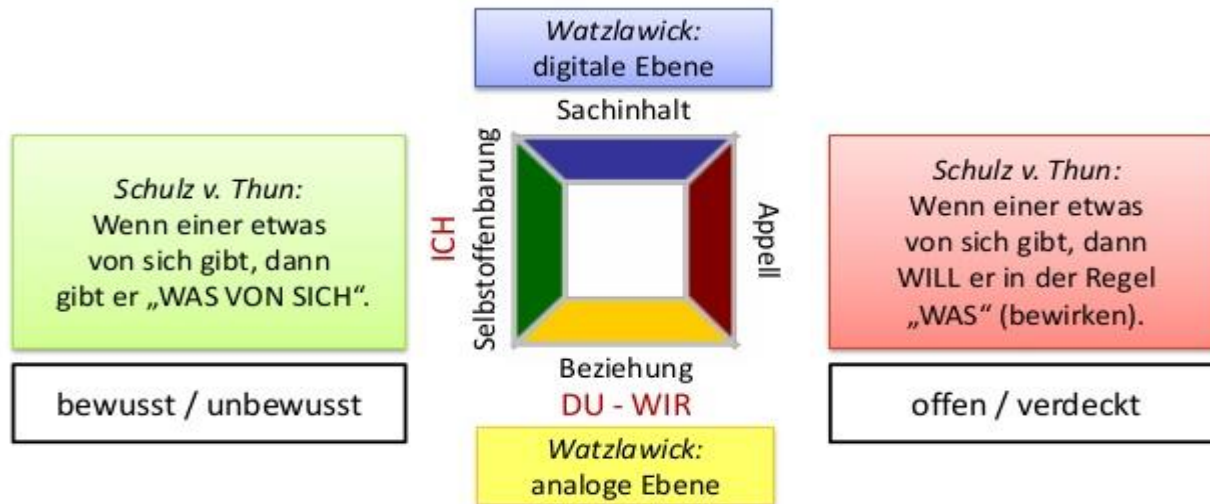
Watzlawick:
digitale Ebene

Sachinhalt

Schulz v. Thun:
Wenn einer etwas von sich gibt, dann gibt er „WAS VON SICH".

ICH

Selbstoffenbarung

Appell

Schulz v. Thun:
Wenn einer etwas von sich gibt, dann WILL er in der Regel „WAS" (bewirken).

bewusst / unbewusst

Beziehung

DU - WIR

offen / verdeckt

Watzlawick:
analoge Ebene